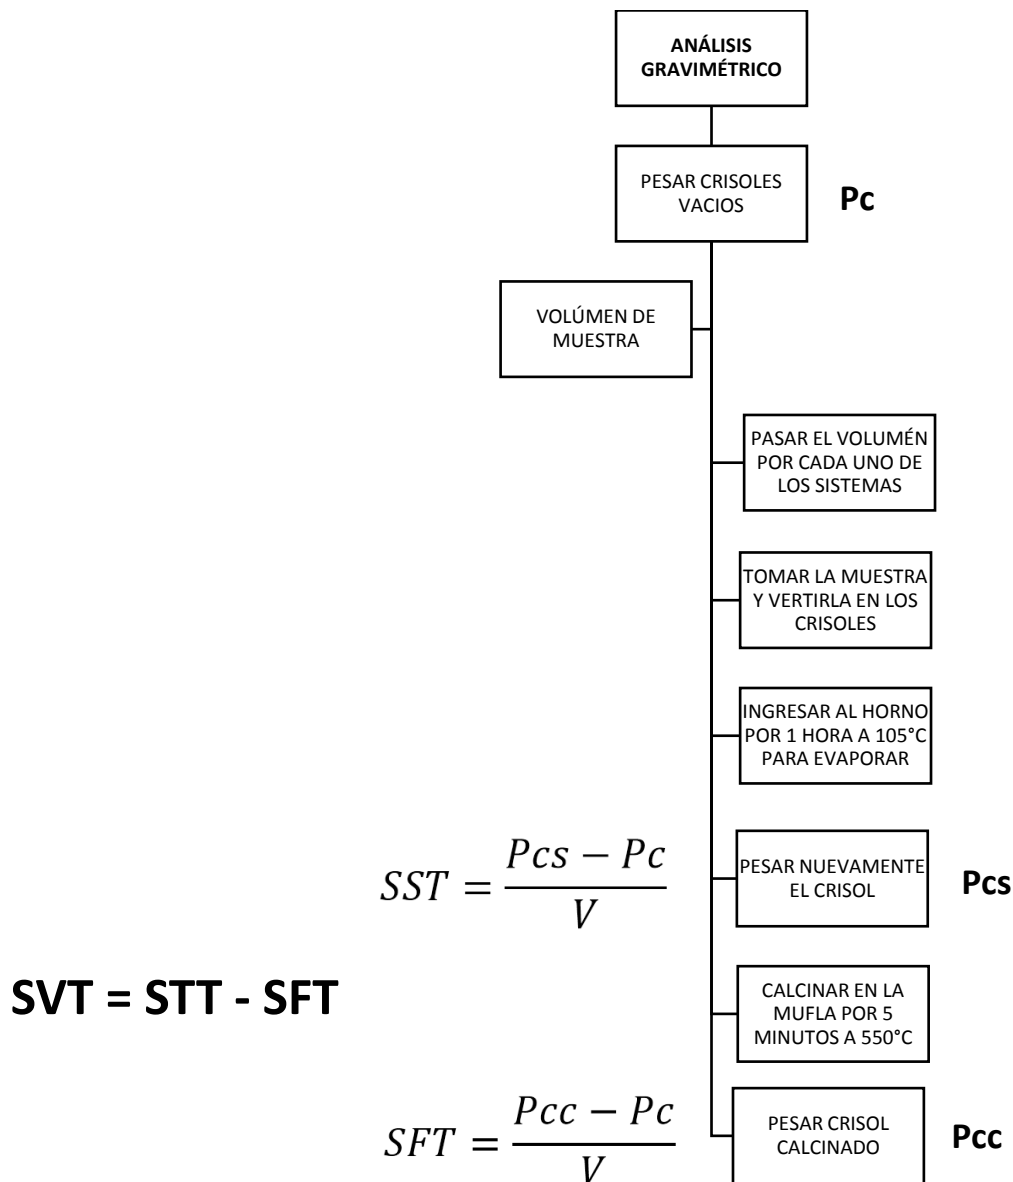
ANÁLISIS GRAVIMÉTRICO

PESAR CRISOLES VACIOS

Pc

VOLÚMEN DE MUESTRA

PASAR EL VOLUMÉN POR CADA UNO DE LOS SISTEMAS

TOMAR LA MUESTRA Y VERTIRLA EN LOS CRISOLES

INGRESAR AL HORNO POR 1 HORA A 105°C PARA EVAPORAR

$SST = \frac{Pcs - Pc}{V}$

PESAR NUEVAMENTE EL CRISOL

Pcs

SVT = STT - SFT

CALCINAR EN LA MUFLA POR 5 MINUTOS A 550°C

$SFT = \frac{Pcc - Pc}{V}$

PESAR CRISOL CALCINADO

Pcc